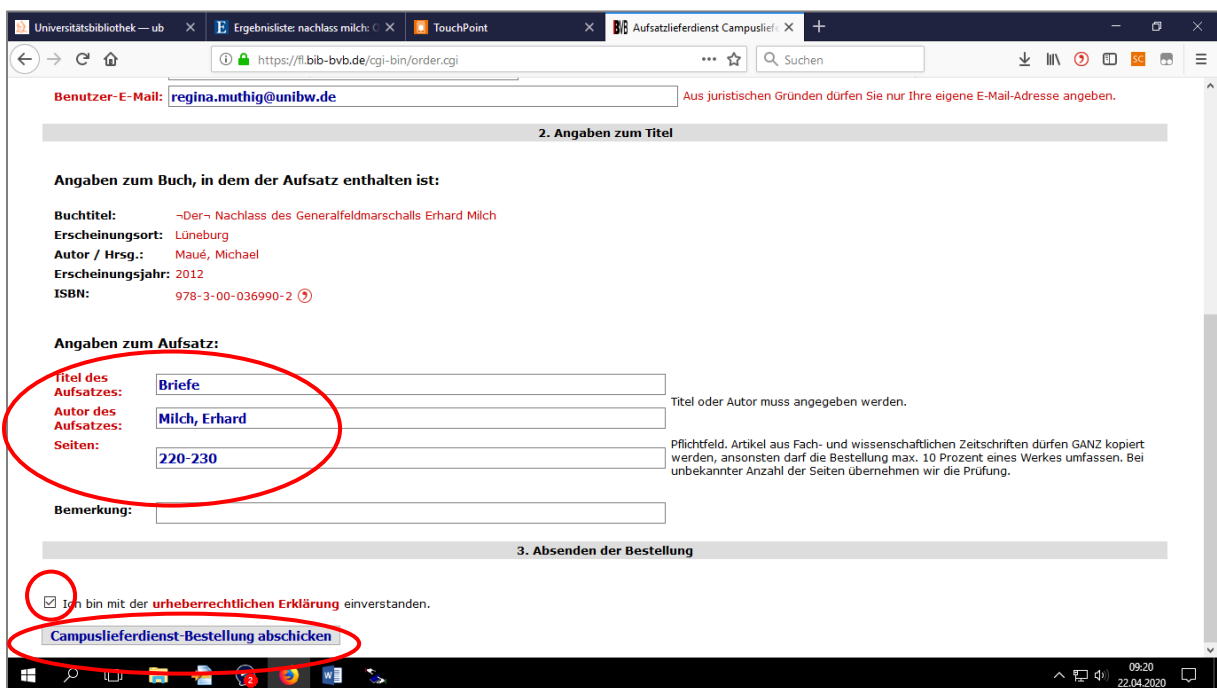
Universitätsbibliothek — ub
Ergebnisliste: nachlass milch: C
TouchPoint
Aufsatzlieferdienst Campuslief

https://fl.bib-bvb.de/cgi-bin/order.cgi
Suchen

Benutzer-E-Mail: regina.muthig@unibw.de
Aus juristischen Gründen dürfen Sie nur Ihre eigene E-Mail-Adresse angeben.

2. Angaben zum Titel

Angaben zum Buch, in dem der Aufsatz enthalten ist:

| | |
|---|---|
| Buchtitel: | ¬Der¬ Nachlass des Generalfeldmarschalls Erhard Milch |
| Erscheinungsort: | Lüneburg |
| Autor / Hrsg.: | Maué, Michael |
| Erscheinungsjahr: | 2012 |
| ISBN: | 978-3-00-036990-2 |

Angaben zum Aufsatz:

Titel des Aufsatzes: Briefe
Autor des Aufsatzes: Milch, Erhard
Titel oder Autor muss angegeben werden.
Seiten: 220-230
Pflichtfeld. Artikel aus Fach- und wissenschaftlichen Zeitschriften dürfen GANZ kopiert werden, ansonsten darf die Bestellung max. 10 Prozent eines Werkes umfassen. Bei unbekannter Anzahl der Seiten übernehmen wir die Prüfung.

Bemerkung:

3. Absenden der Bestellung

Ich bin mit der urheberrechtlichen Erklärung einverstanden.

Campuslieferdienst-Bestellung abschicken

09:20
22.04.2020